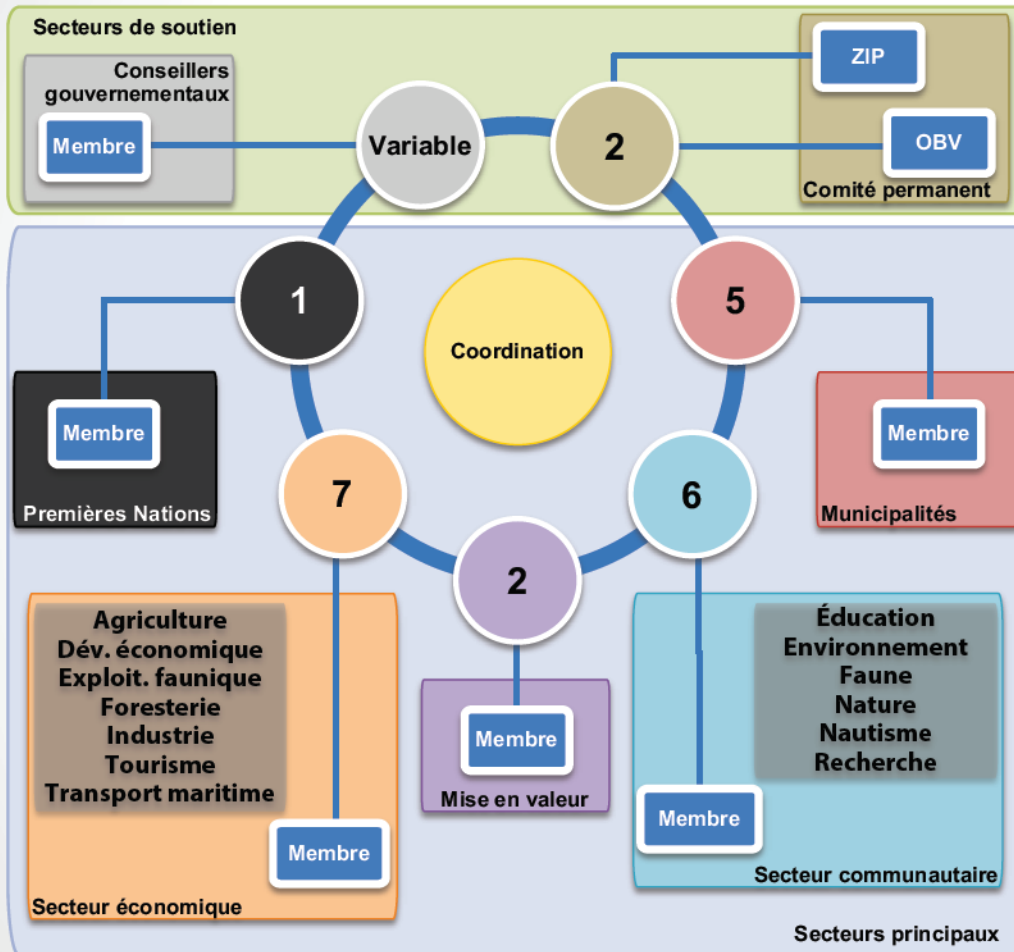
Secteurs de soutien

Conseillers gouvernementaux

Membre

Variable

2

ZIP

OBV

Comité permanent

1

Coordination

5

Membre

Premières Nations

Membre

Municipalités

7

6

2

Agriculture
Dév. économique
Exploit. faunique
Foresterie
Industrie
Tourisme
Transport maritime

Membre

Secteur économique

Membre

Mise en valeur

Éducation
Environnement
Faune
Nature
Nautisme
Recherche

Membre

Secteur communautaire

Secteurs principaux